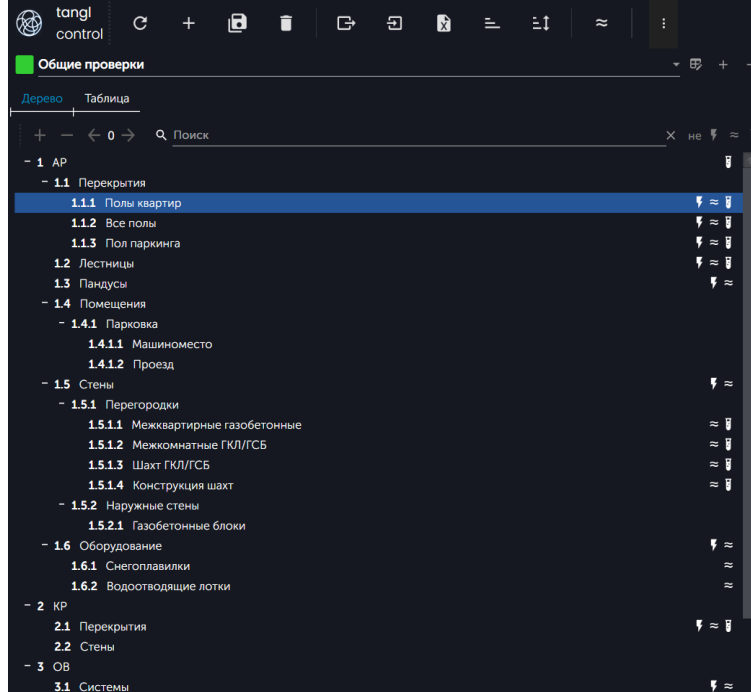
tangl control

≈

Общие проверки

Дерево Таблица

0 Поиск не

- 1 АР
- 1.1 Перекрытия
1.1.1 Полы квартир ≈
1.1.2 Все полы ≈
1.1.3 Пол паркинга ≈
1.2 Лестницы ≈
1.3 Пандусы ≈
- 1.4 Помещения
- 1.4.1 Парковка
1.4.1.1 Машиноместо
1.4.1.2 Проезд
- 1.5 Стены ≈
- 1.5.1 Перегородки
1.5.1.1 Межквартирные газобетонные ≈
1.5.1.2 Межкомнатные ГКЛ/ГСБ ≈
1.5.1.3 Шахт ГКЛ/ГСБ ≈
1.5.1.4 Конструкция шахт ≈
- 1.5.2 Наружные стены
1.5.2.1 Газобетонные блоки
- 1.6 Оборудование ≈
1.6.1 Снегоплавилки ≈
1.6.2 Водоотводящие лотки ≈
- 2 КР
2.1 Перекрытия ≈
2.2 Стены
- 3 ОВ
3.1 Системы ≈